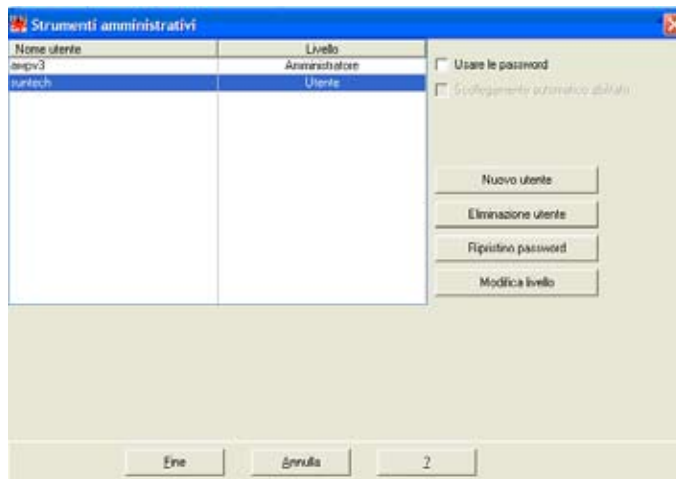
Strumenti amministrativi

| Nome utente | Livello |
|---|---|
| axipv3 | Amministratore |
| runtech | Utente |

Usare le password

Scollegamento automatico abilitato

Nuovo utente

Eliminazione utente

Ripristino password

Modifica livello

Fine

Annulla

?